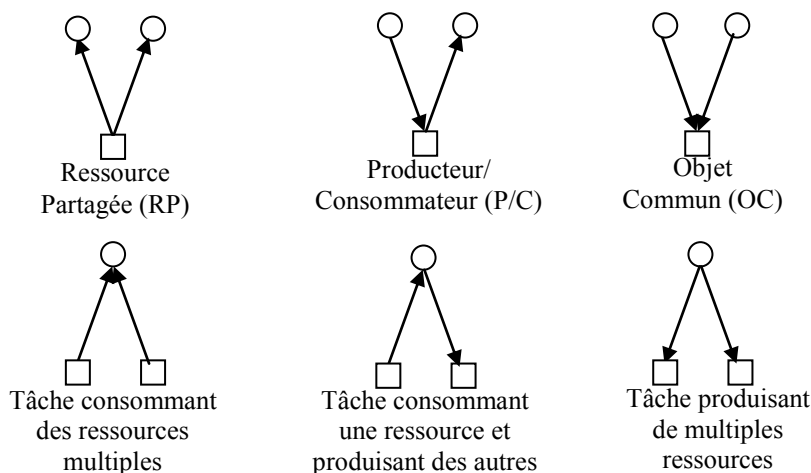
Ressource Partagée (RP)

Producteur/ Consommateur (P/C)

Objet Commun (OC)

Tâche consommant des ressources multiples

Tâche consommant une ressource et produisant des autres

Tâche produisant de multiples ressources